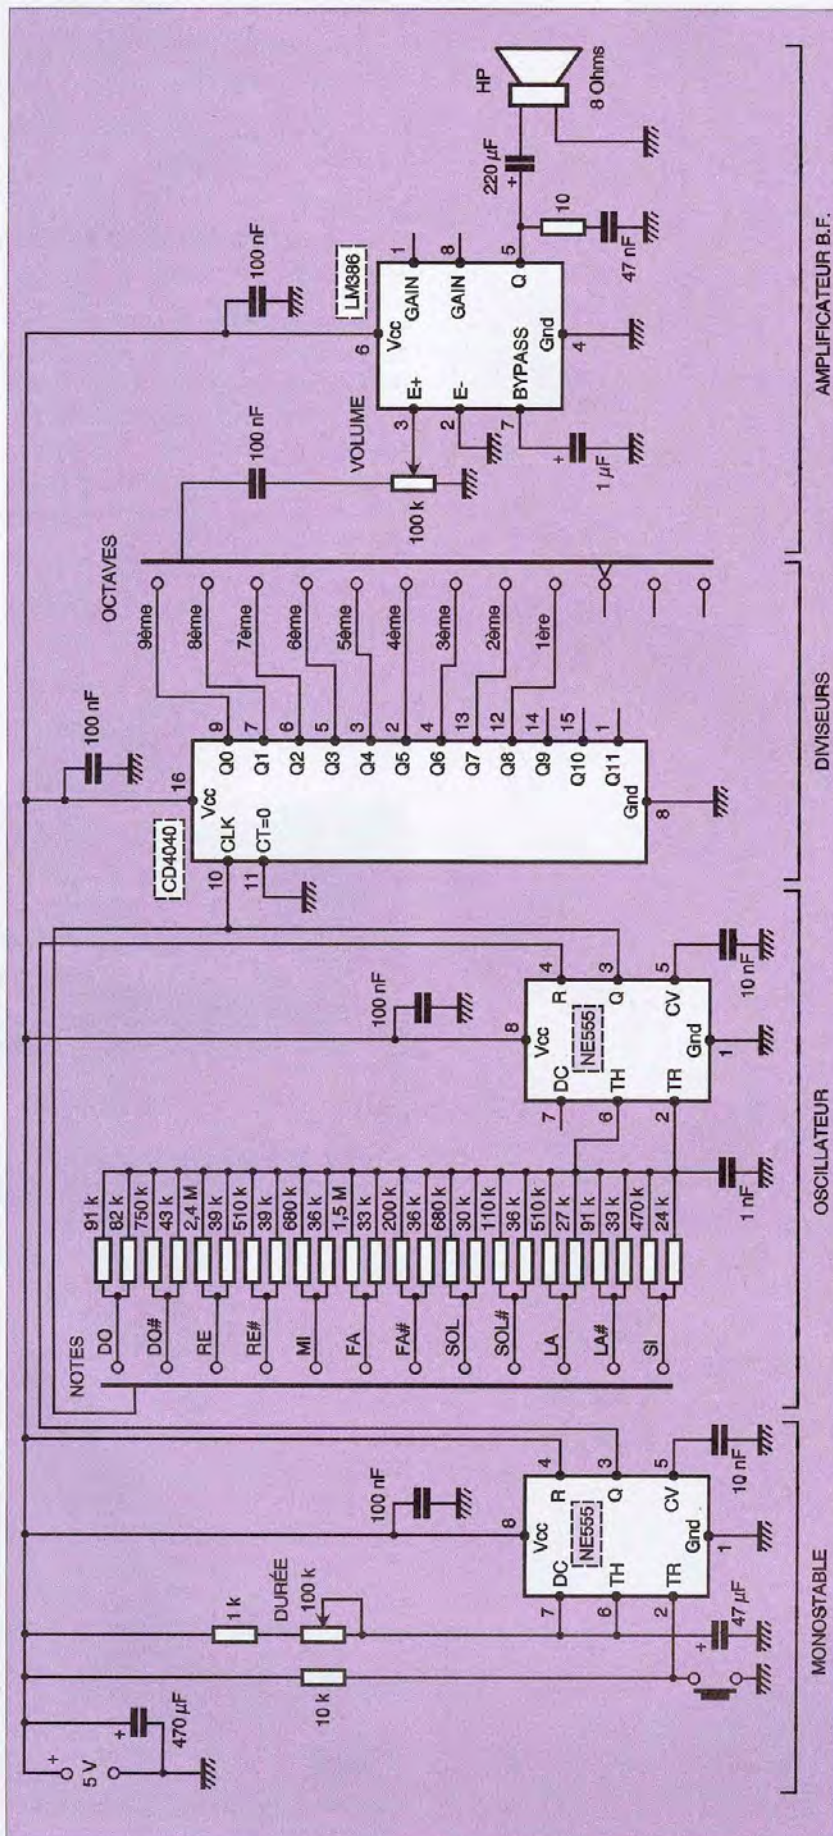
AMPLIFICATEUR B.F.
DIVISEURS
OSCILLATEUR
MONOSTABLE

HP
8 Ohms
220 µF
10
47 nF
100 nF
LM386
Vcc
GAIN
GAIN
Q
E+
E-
BYPASS
Gnd
6
1
8
5
3
2
7
4
VOLUME
100 nF
100 k
1 µF
OCTAVES
9ème
8ème
7ème
6ème
5ème
4ème
3ème
2ème
1ère
100 nF
CD4040
16
Vcc
CLK
CT=0
10
11
Q0
Q1
Q2
Q3
Q4
Q5
Q6
Q7
Q8
Q9
Q10
Q11
Gnd
9
7
6
5
3
2
4
13
12
14
15
1
8
100 nF
NE555
Vcc
R
Q
CV
DC
TH
TR
Gnd
8
4
3
5
7
6
2
1
10 nF
1 nF
NOTES
DO
DO#
RE
RE#
MI
FA
FA#
SOL
SOL#
LA
LA#
SI
91 k
82 k
750 k
43 k
2,4 M
39 k
510 k
39 k
680 k
36 k
1,5 M
33 k
200 k
36 k
680 k
30 k
110 k
36 k
510 k
27 k
91 k
33 k
470 k
24 k
100 nF
NE555
Vcc
R
Q
CV
DC
TH
TR
Gnd
8
4
3
5
7
6
2
1
10 nF
DURÉE
100 k
1 k
10 k
47 µF
5 V
470 µF